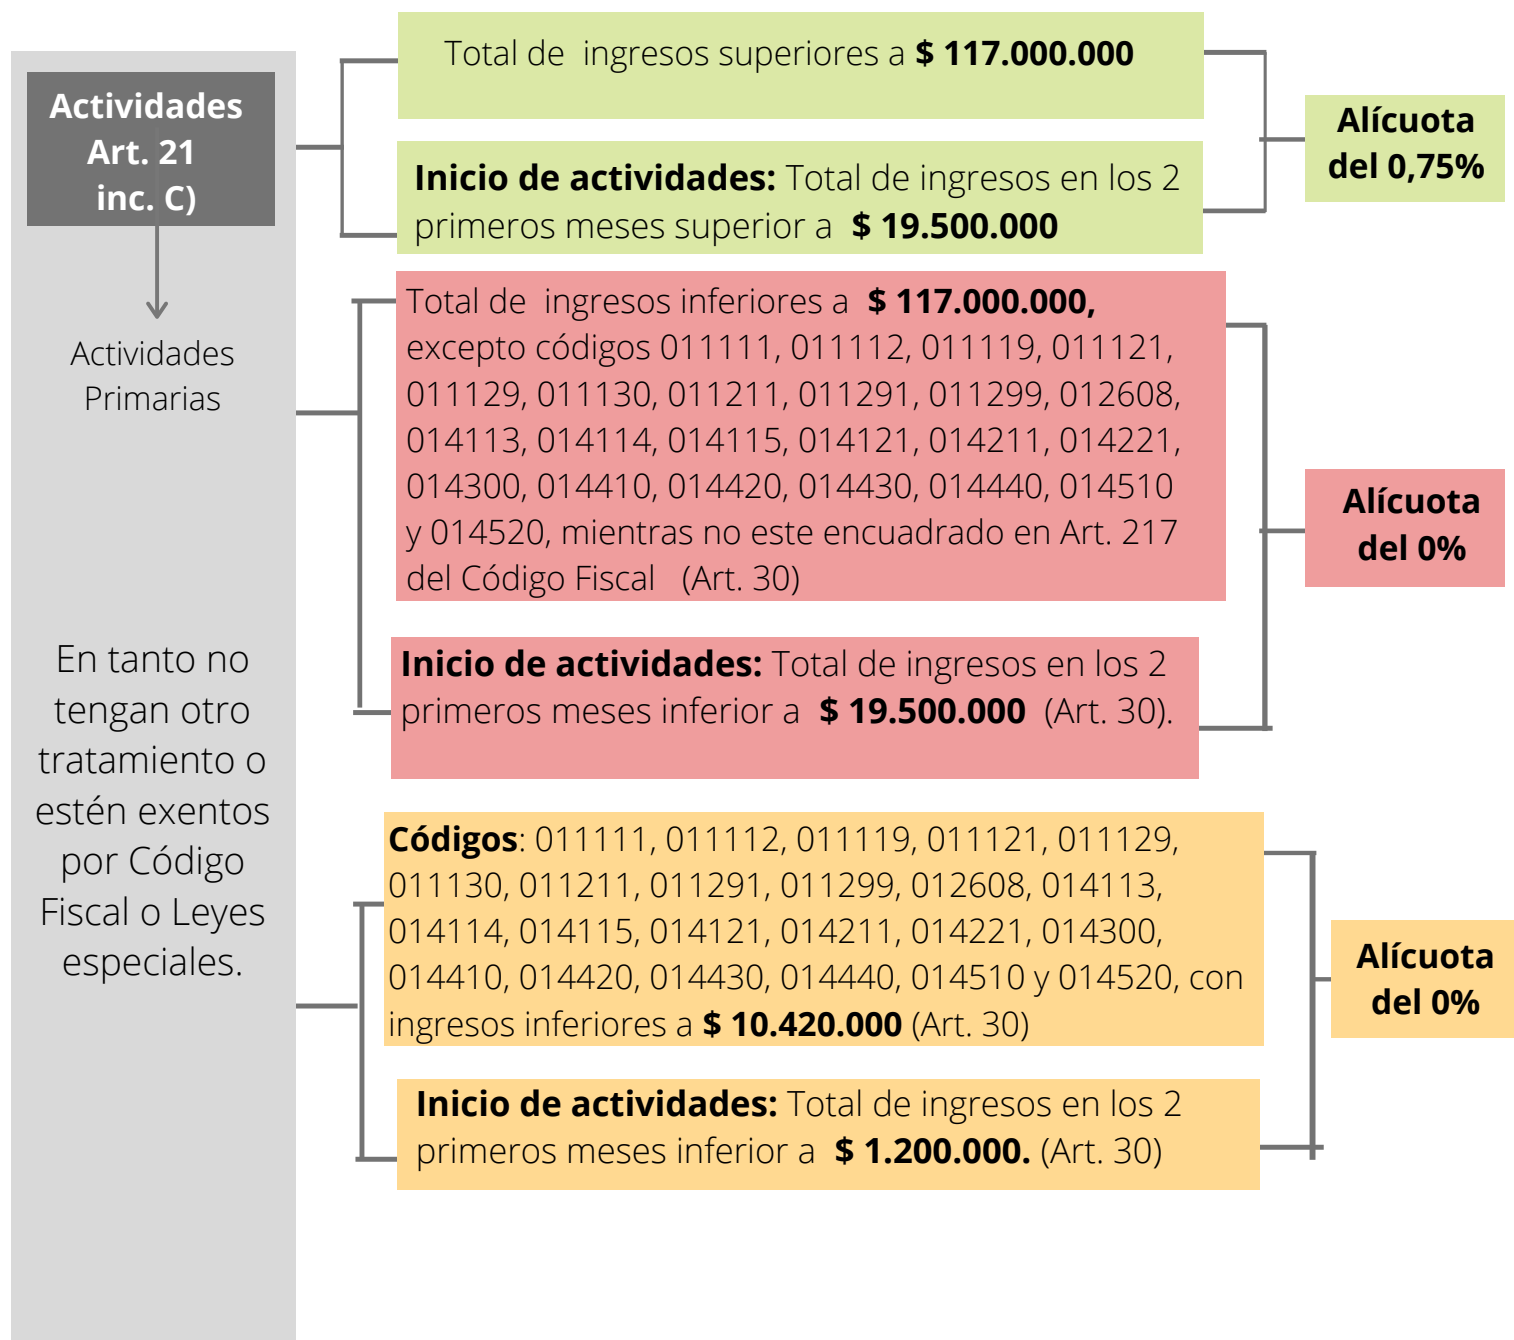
Actividades Art. 21 inc. C)

Actividades Primarias

En tanto no tengan otro tratamiento o estén exentos por Código Fiscal o Leyes especiales.

Total de ingresos superiores a **$ 117.000.000**

**Inicio de actividades:** Total de ingresos en los 2 primeros meses superior a **$ 19.500.000**

**Alícuota del 0,75%**

Total de ingresos inferiores a **$ 117.000.000,** excepto códigos 011111, 011112, 011119, 011121, 011129, 011130, 011211, 011291, 011299, 012608, 014113, 014114, 014115, 014121, 014211, 014221, 014300, 014410, 014420, 014430, 014440, 014510 y 014520, mientras no este encuadrado en Art. 217 del Código Fiscal (Art. 30)

**Inicio de actividades:** Total de ingresos en los 2 primeros meses inferior a **$ 19.500.000** (Art. 30).

**Alícuota del 0%**

**Códigos**: 011111, 011112, 011119, 011121, 011129, 011130, 011211, 011291, 011299, 012608, 014113, 014114, 014115, 014121, 014211, 014221, 014300, 014410, 014420, 014430, 014440, 014510 y 014520, con ingresos inferiores a **$ 10.420.000** (Art. 30)

**Inicio de actividades:** Total de ingresos en los 2 primeros meses inferior a **$ 1.200.000.** (Art. 30)

**Alícuota del 0%**